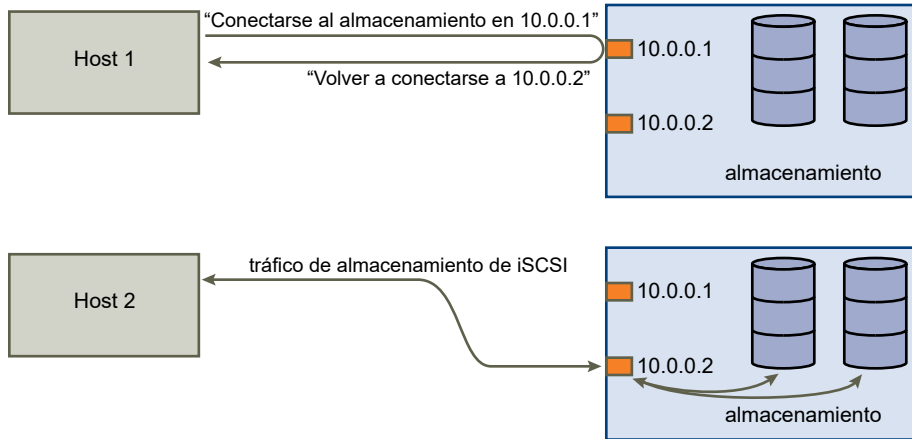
Host 1

“Conectarse al almacenamiento en 10.0.0.1”

“Volver a conectarse a 10.0.0.2”

10.0.0.1

10.0.0.2

almacenamiento

Host 2

tráfico de almacenamiento de iSCSI

10.0.0.1

10.0.0.2

almacenamiento